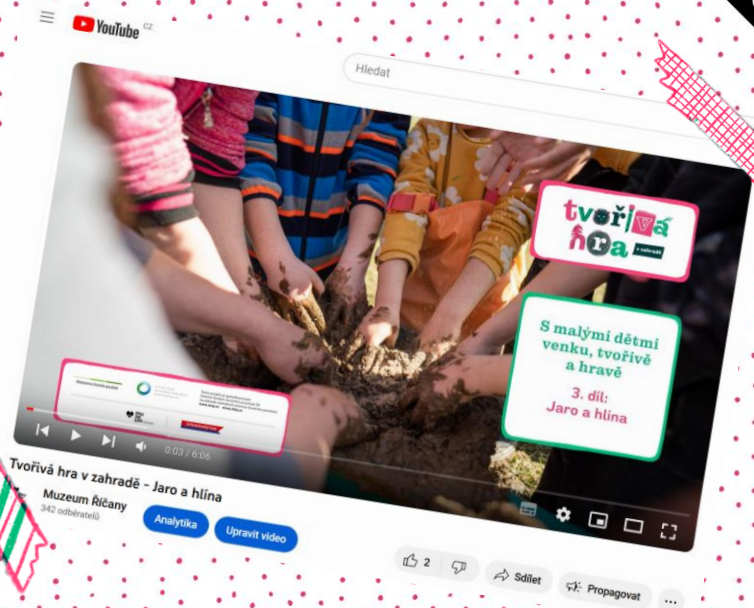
YouTube CZ

Hledat

tvořivá hra v zahradě

S malými dětmi venku, tvořivě a hravě

3. díl: Jaro a hlína

0:03 / 6:06

Tvořivá hra v zahradě - Jaro a hlína

Muzeum Říčany
342 odběratelů

Analytika

Upravit video

2

Sdílet

Propagovat

...